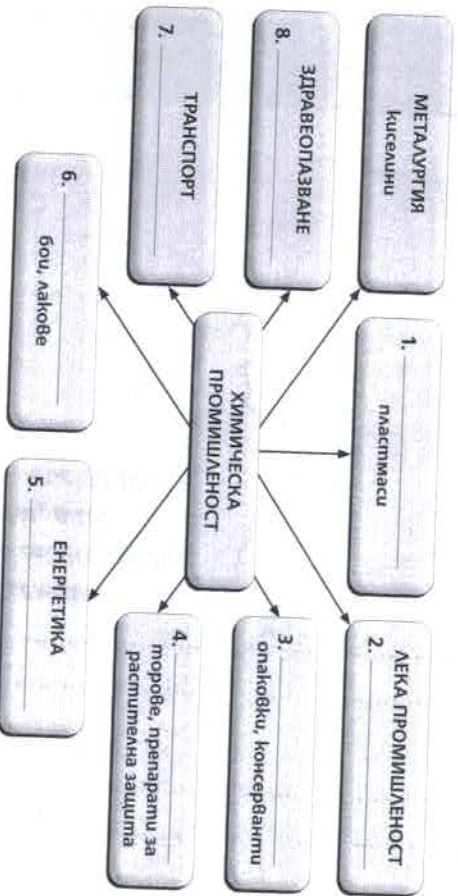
ХИМИЧЕСКА ПРОМИШЛЕНОСТ

МЕТАЛУРГИЯ
киселини

1. ______
пластмаси

2. ______
ЛЕКА ПРОМИШЛЕНОСТ

3. ______
опаковки, консерванти

4. ______
торове, препарати за растителна защита

5. ______
ЕНЕРГЕТИКА

6. ______
бои, лакове

7. ______
ТРАНСПОРТ

8. ______
ЗДРАВЕОПАЗВАНЕ